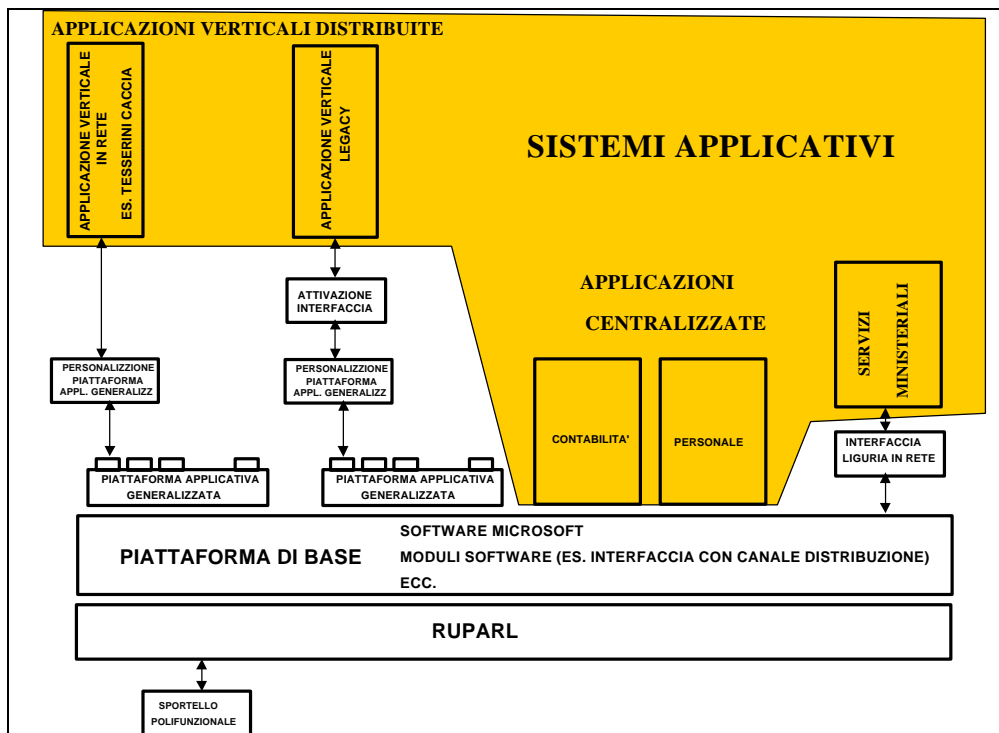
APPLICAZIONI VERTICALI DISTRIBUITE

APPLICAZIONE VERTICALE IN RETE ES. TESSERINI CACCIA

APPLICAZIONE VERTICALE LEGACY

SISTEMI APPLICATIVI

APPLICAZIONI CENTRALIZZATE

SERVIZI MINISTERIALI

ATTIVAZIONE INTERFACCIA

PERSONALIZZIONE PIATTAFORMA APPL. GENERALIZZ

PERSONALIZZIONE PIATTAFORMA APPL. GENERALIZZ

CONTABILITA'

PERSONALE

INTERFACCIA LIGURIA IN RETE

PIATTAFORMA APPLICATIVA GENERALIZZATA

PIATTAFORMA APPLICATIVA GENERALIZZATA

PIATTAFORMA DI BASE

SOFTWARE MICROSOFT
MODULI SOFTWARE (ES. INTERFACCIA CON CANALE DISTRIBUZIONE)
ECC.

RUPARL

SPORTELLO POLIFUNZIONALE